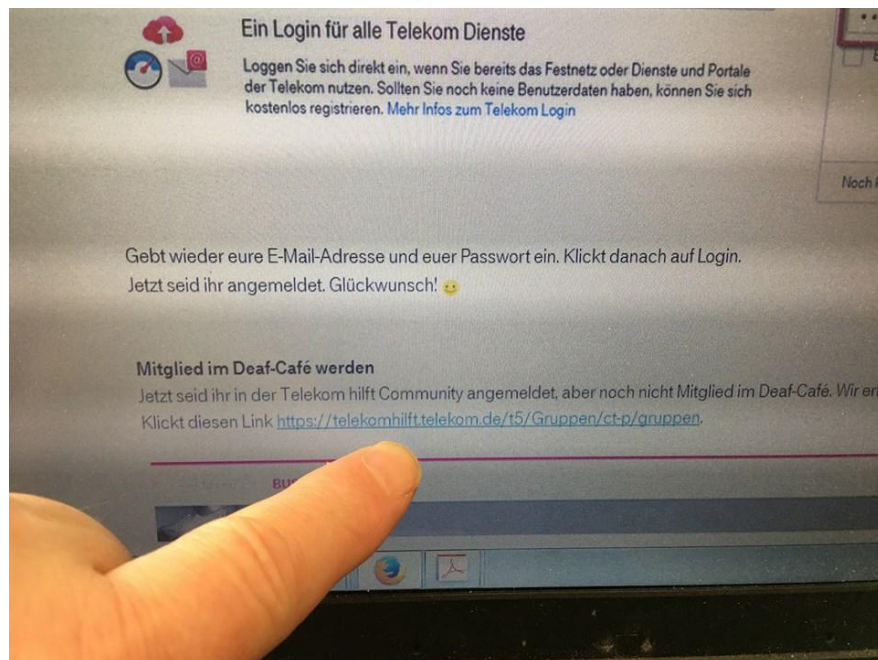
Ein Login für alle Telekom Dienste

Loggen Sie sich direkt ein, wenn Sie bereits das Festnetz oder Dienste und Portale der Telekom nutzen. Sollten Sie noch keine Benutzerdaten haben, können Sie sich kostenlos registrieren. Mehr Infos zum Telekom Login

Noch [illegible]

Gebt wieder eure E-Mail-Adresse und euer Passwort ein. Klickt danach auf Login. Jetzt seid ihr angemeldet. Glückwunsch! 🙂

Mitglied im Deaf-Café werden

Jetzt seid ihr in der Telekom hilft Community angemeldet, aber noch nicht Mitglied im Deaf-Café. Wir er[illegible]

Klickt diesen Link https://telekomhilft.telekom.de/t5/Gruppen/ct-p/gruppen.

BU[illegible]